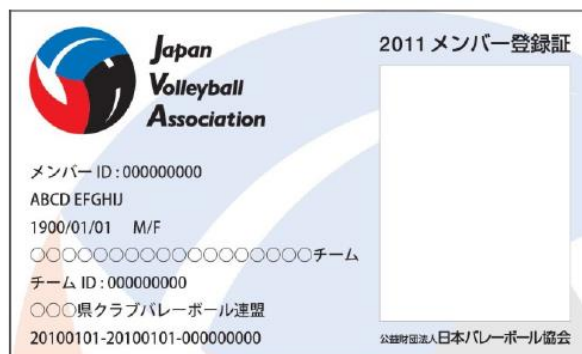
Japan
Volleyball
Association

2011 メンバー登録証

メンバー ID : 000000000
ABCD EFGHIJ
1900/01/01 M/F
○○○○○○○○○○○○○○○○○○○チーム
チーム ID : 000000000
○○○県クラブバレーボール連盟
20100101-20100101-000000000

公益財団法人日本バレーボール協会